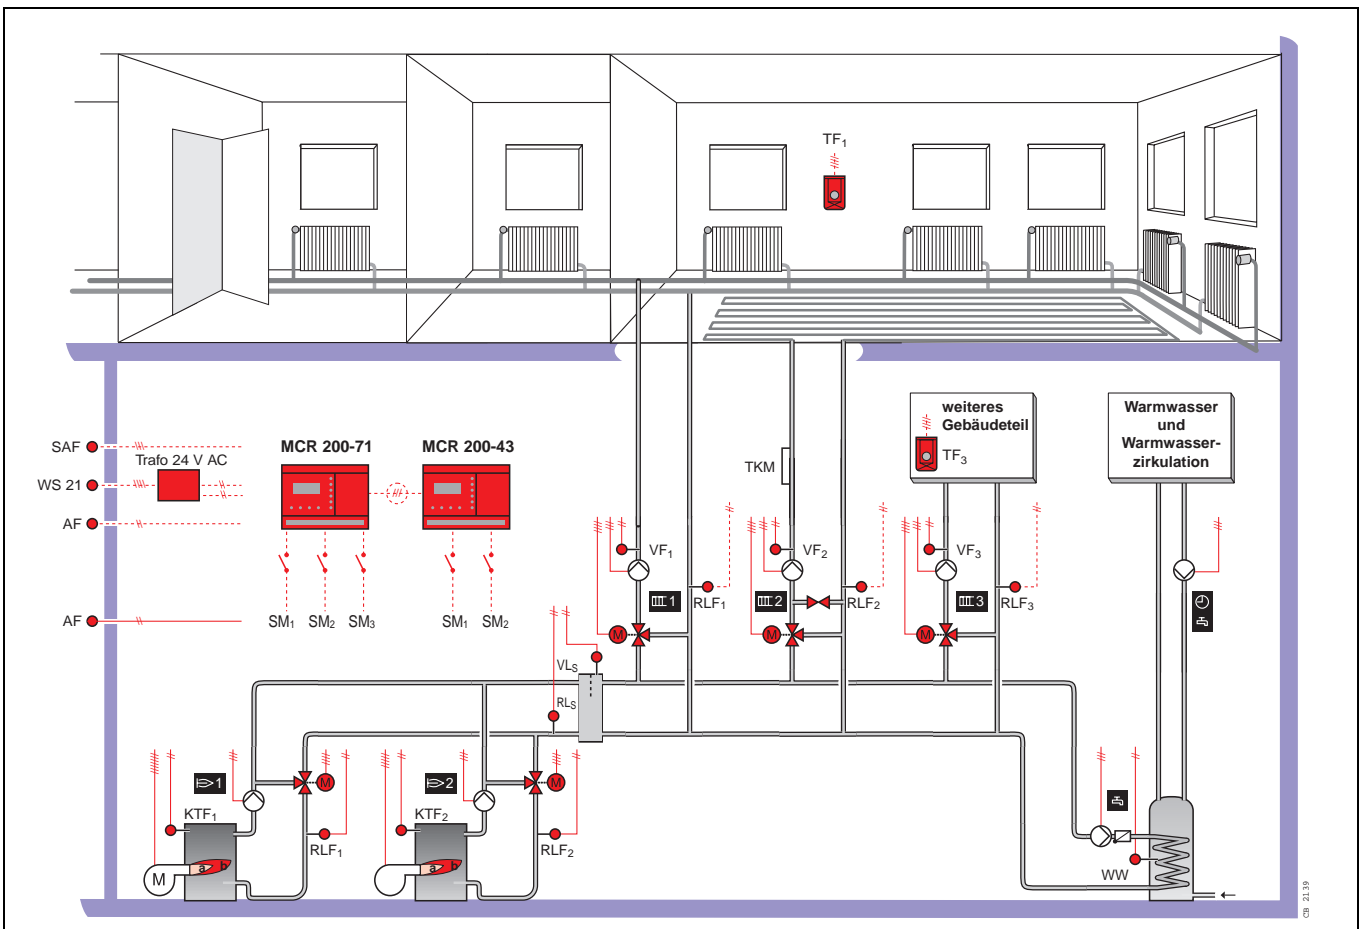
TF$_1$

weiteres Gebäudeteil

TF$_3$

Warmwasser und Warmwasser-zirkulation

SAF

WS 21

AF

AF

Trafo 24 V AC

MCR 200-71

MCR 200-43

SM$_1$ SM$_2$ SM$_3$

SM$_1$ SM$_2$

TKM

VF$_1$

VF$_2$

VF$_3$

1

RLF$_1$

2

RLF$_2$

3

RLF$_3$

VL$_S$

RL$_S$

1

2

KTF$_1$

KTF$_2$

RLF$_1$

RLF$_2$

M

a b

a b

WW

CB 2139